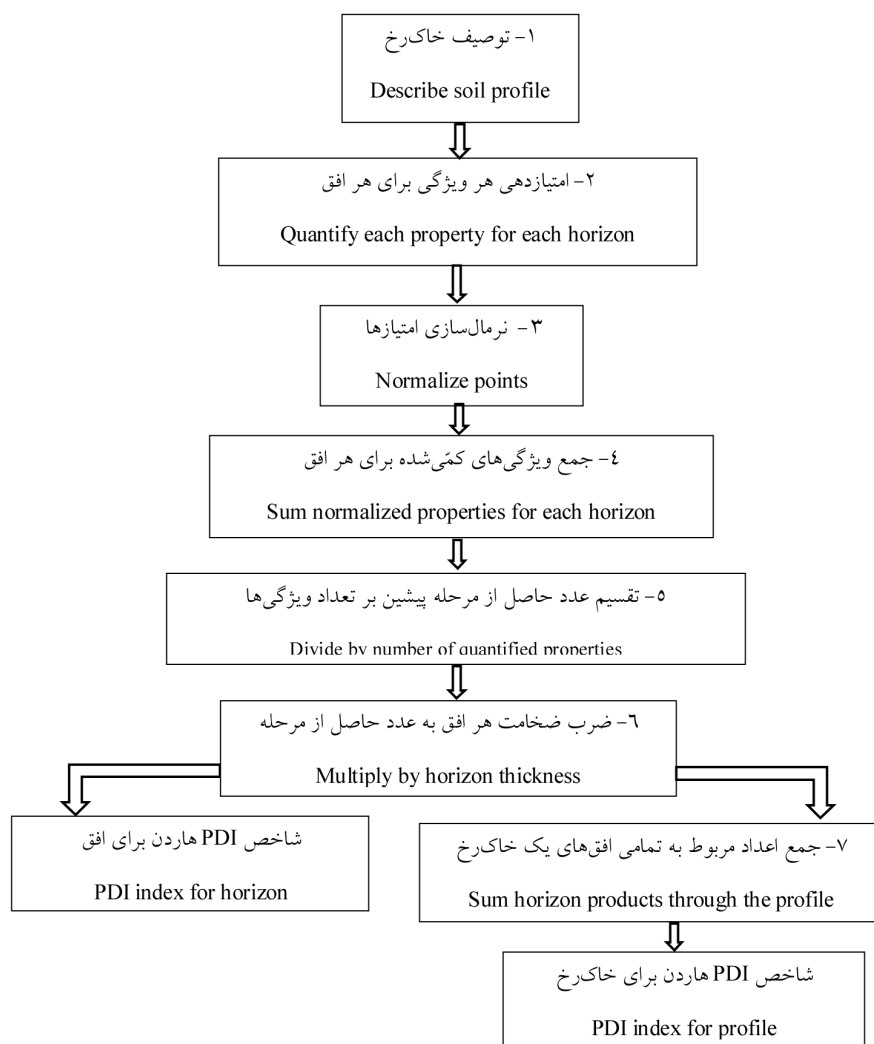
۱- توصیف خاک‌رخ

Describe soil profile

۲- امتیازدهی هر ویژگی برای هر افق

Quantify each property for each horizon

۳- نرمال‌سازی امتیازها

Normalize points

٤- جمع ویژگی‌های کمّی‌شده برای هر افق

Sum normalized properties for each horizon

۵- تقسیم عدد حاصل از مرحله پیشین بر تعداد ویژگی‌ها

Divide by number of quantified properties

٦- ضرب ضخامت هر افق به عدد حاصل از مرحله

Multiply by horizon thickness

شاخص PDI هاردن برای افق

PDI index for horizon

۷- جمع اعداد مربوط به تمامی افق‌های یک خاک‌رخ

Sum horizon products through the profile

شاخص PDI هاردن برای خاک‌رخ

PDI index for profile